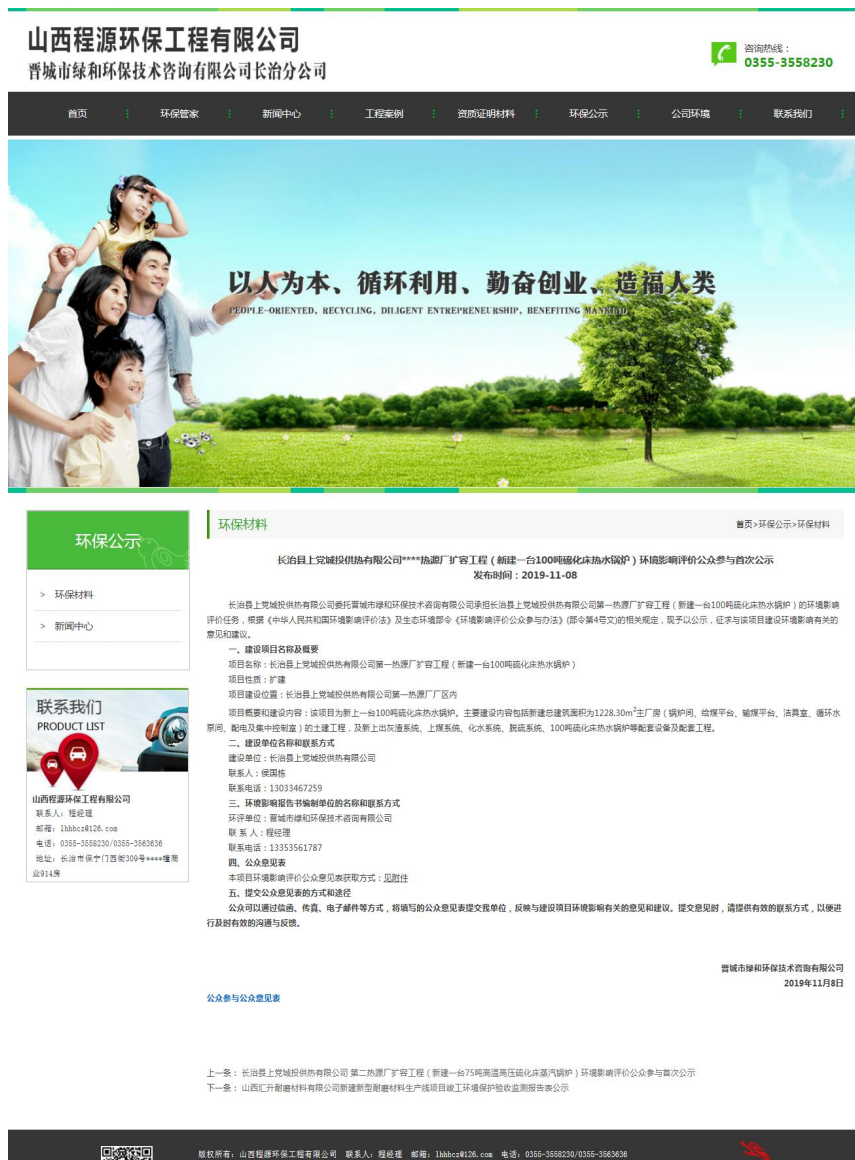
山西程源环保工程有限公司
晋城市绿和环保技术咨询有限公司长治分公司

咨询热线：
0355-3558230

首页 环保管家 新闻中心 工程案例 资质证明材料 环保公示 公司环境 联系我们

以人为本、循环利用、勤奋创业、造福人类
PEOPLE-ORIENTED, RECYCLING, DILIGENT ENTREPRENEURSHIP, BENEFITING MANKIND

环保公示
> 环保材料
> 新闻中心

联系我们
PRODUCT LIST

山西程源环保工程有限公司
联系人：程经理
邮箱：lhhbcz@126.com
电话：0355-3558230/0355-3563636
地址：长治市保宁门西街309号****雅阁商业914房

环保材料
首页>环保公示>环保材料

长治县上党城投供热有限公司****热源厂扩容工程（新建一台100吨硫化床热水锅炉）环境影响评价公众参与首次公示
发布时间：2019-11-08

长治县上党城投供热有限公司委托晋城市绿和环保技术咨询有限公司承担长治县上党城投供热有限公司第一热源厂扩容工程（新建一台100吨硫化床热水锅炉）的环境影响评价任务，根据《中华人民共和国环境影响评价法》及生态环境部令《环境影响评价公众参与办法》(部令第4号文)的相关规定，现予以公示，征求与该项目建设环境影响有关的意见和建议。
一、建设项目名称及概要
项目名称：长治县上党城投供热有限公司第一热源厂扩容工程（新建一台100吨硫化床热水锅炉）
项目性质：扩建
项目建设位置：长治县上党城投供热有限公司第一热源厂厂区内
项目概要和建设内容：该项目为新上一台100吨硫化床热水锅炉。主要建设内容包括新建总建筑面积为1228.30m$^2$主厂房（锅炉间、给煤平台、输煤平台、洁具室、循环水泵间、配电及集中控制室）的土建工程，及新上出灰渣系统、上煤系统、化水系统、脱硫系统、100吨硫化床热水锅炉等配套设备及配套工程。
二、建设单位名称和联系方式
建设单位：长治县上党城投供热有限公司
联系人：侯国栋
联系电话：13033467259
三、环境影响报告书编制单位的名称和联系方式
环评单位：晋城市绿和环保技术咨询有限公司
联 系 人：程经理
联系电话：13353561787
四、公众意见表
本项目环境影响评价公众意见表获取方式：见附件
五、提交公众意见表的方式和途径
公众可以通过信函、传真、电子邮件等方式，将填写的公众意见表提交我单位，反映与建设项目环境影响有关的意见和建议。提交意见时，请提供有效的联系方式，以便进行及时有效的沟通与反馈。

晋城市绿和环保技术咨询有限公司
2019年11月8日

公众参与公众意见表

上一条：长治县上党城投供热有限公司 第二热源厂扩容工程（新建一台75吨高温高压硫化床蒸汽锅炉）环境影响评价公众参与首次公示
下一条：山西汇升耐磨材料有限公司新建新型耐磨材料生产线项目竣工环境保护验收监测报告表公示

版权所有：山西程源环保工程有限公司 联系人：程经理 邮箱：lhhbcz@126.com 电话：0355-3558230/0355-3563636